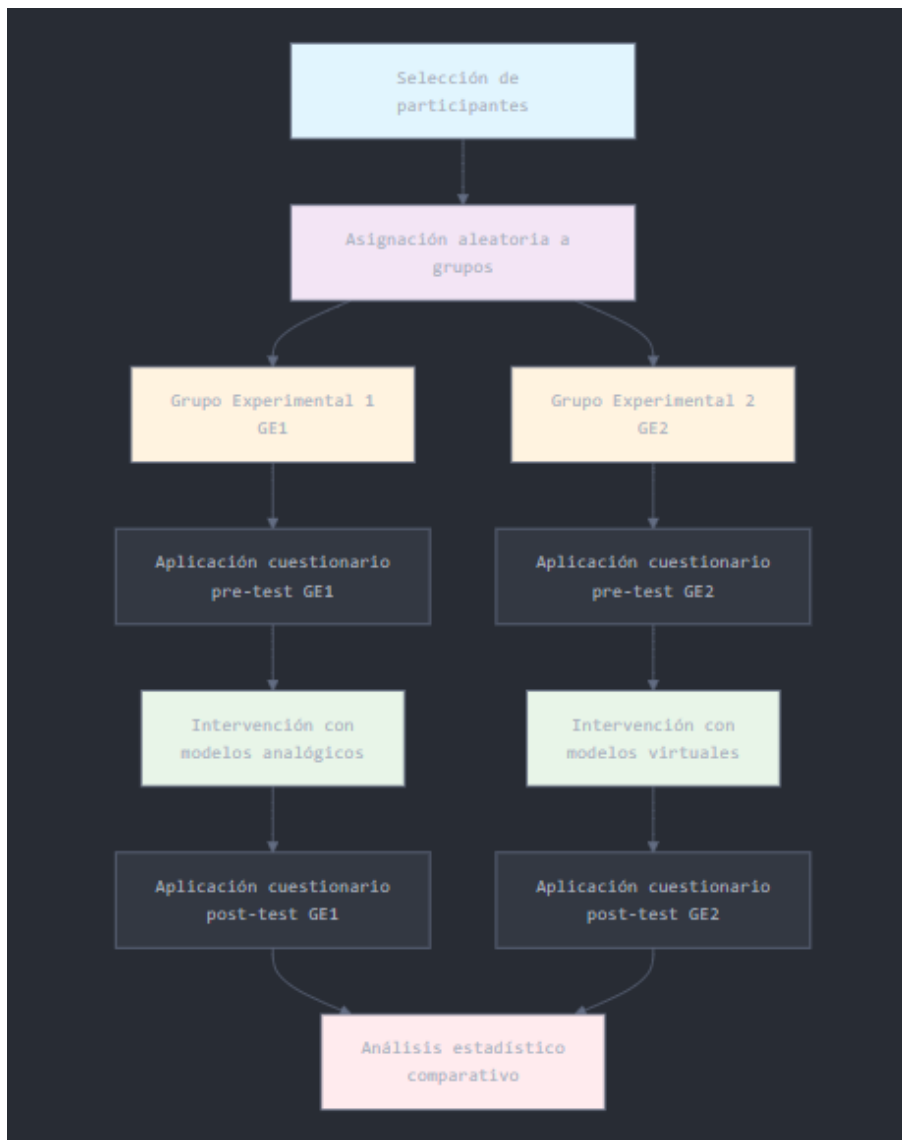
Selección de participantes

Asignación aleatoria a grupos

Grupo Experimental 1 GE1

Grupo Experimental 2 GE2

Aplicación cuestionario pre-test GE1

Aplicación cuestionario pre-test GE2

Intervención con modelos analógicos

Intervención con modelos virtuales

Aplicación cuestionario post-test GE1

Aplicación cuestionario post-test GE2

Análisis estadístico comparativo